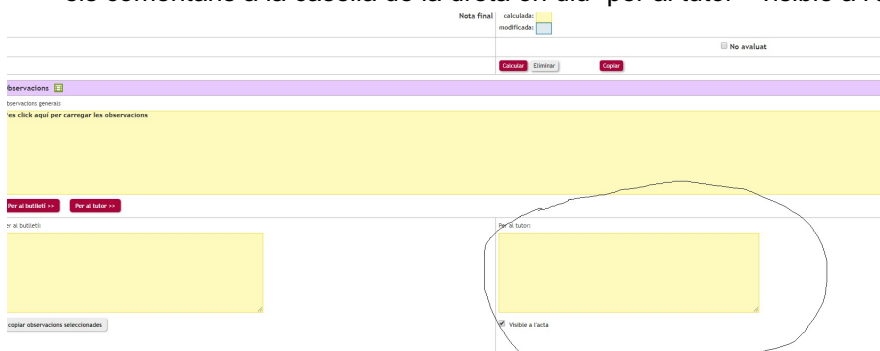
els comentaris a la casella de la dreta on diu "per al tutor" - visible a l'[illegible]

Nota final calculada: modificada:

No avaluat

Calcular Eliminar Copiar

bservacions

bservacions generals

es click aquí per carregar les observacions

Per al butlletí >> Per al tutor >>

r al butlletí

Per al tutor:

copiar observacions seleccionades

Visible a l'acta